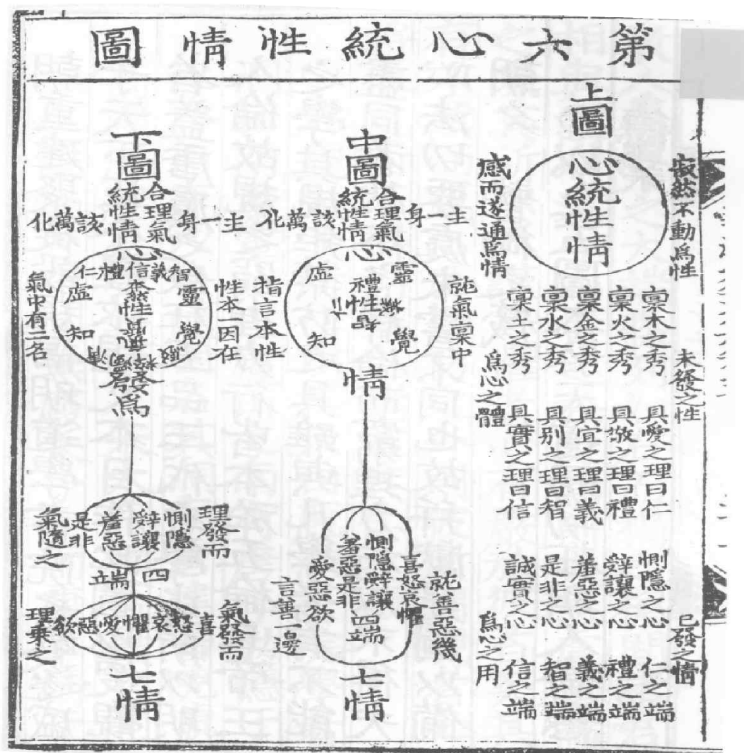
第六心統性情圖

上圖
心統性情
寂然不動爲性
感而遂通爲情
稟木之秀 稟火之秀 稟金之秀 稟水之秀 稟土之秀
未發之性
爲心之體
具愛之理曰仁
具敬之理曰禮
具宜之理曰義
具別之理曰智
具實之理曰信
已發之情
惻隱之心
辭讓之心
羞惡之心
是非之心
誠實之心
爲心之用
仁之端
禮之端
義之端
智之端
信之端

中圖
合理氣
統性情
主一身 該萬化
就氣稟中
指言本性
靈 覺 虛 知
禮 智 仁 義 性 信
情
就善惡幾
喜怒哀懼
愛惡欲
惻隱辭讓
羞惡是非
四端
言善一邊
七情

下圖
合理氣
統性情
主一身 該萬化
性本一因在
氣中有二名
靈 覺 虛 知
仁 義 禮 智 信 本然之性 氣質之性
理發而
惻隱 辭讓 羞惡 是非
四端
氣隨之
氣發而
喜怒哀懼愛惡欲
理乘之
七情